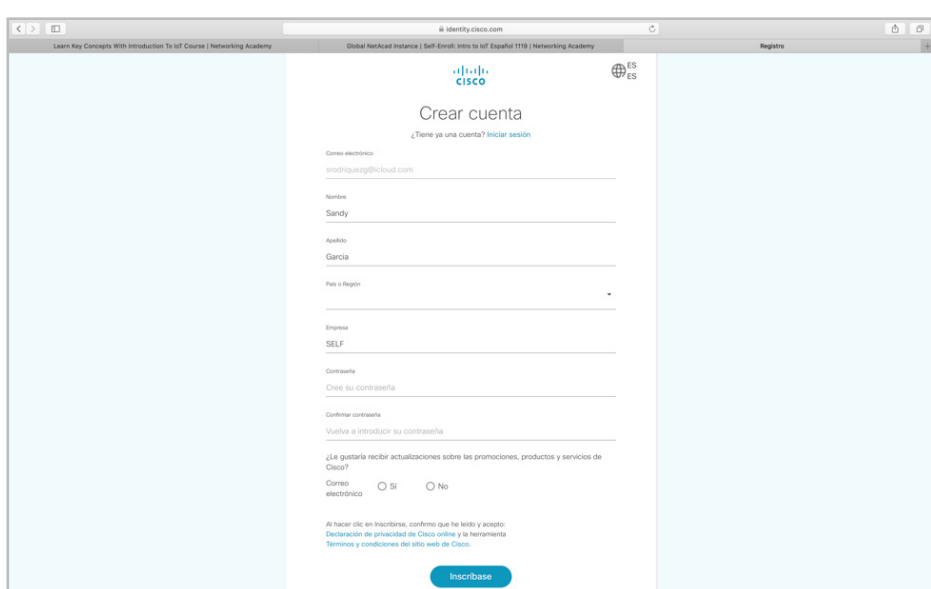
identity.cisco.com

Learn Key Concepts With Introduction To IoT Course | Networking Academy

Global NetAcad Instance | Self-Enroll: Intro to IoT Español 1119 | Networking Academy

Registro

cisco

ES
ES

Crear cuenta

¿Tiene ya una cuenta? Iniciar sesión

Correo electrónico

srodriquezg@icloud.com

Nombre

Sandy

Apellido

Garcia

País o Región

Empresa

SELF

Contraseña

Cree su contraseña

Confirmar contraseña

Vuelva a introducir su contraseña

¿Le gustaría recibir actualizaciones sobre las promociones, productos y servicios de Cisco?

Correo electrónico

Sí

No

Al hacer clic en Inscribirse, confirmo que he leído y acepto:
Declaración de privacidad de Cisco online y la herramienta
Términos y condiciones del sitio web de Cisco.

Inscríbase